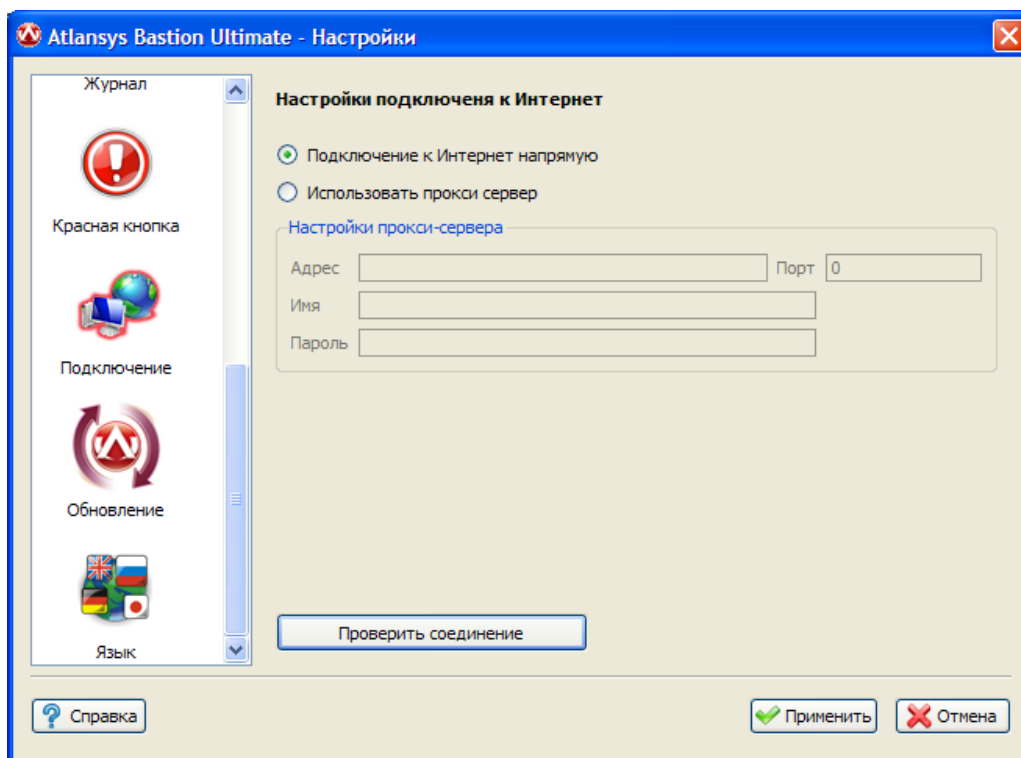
Atlansys Bastion Ultimate - Настройки

Журнал

Красная кнопка

Подключение

Обновление

Язык

Настройки подключеня к Интернет

Подключение к Интернет напрямую

Использовать прокси сервер

Настройки прокси-сервера

Адрес

Порт

0

Имя

Пароль

Проверить соединение

Справка

Применить

Отмена